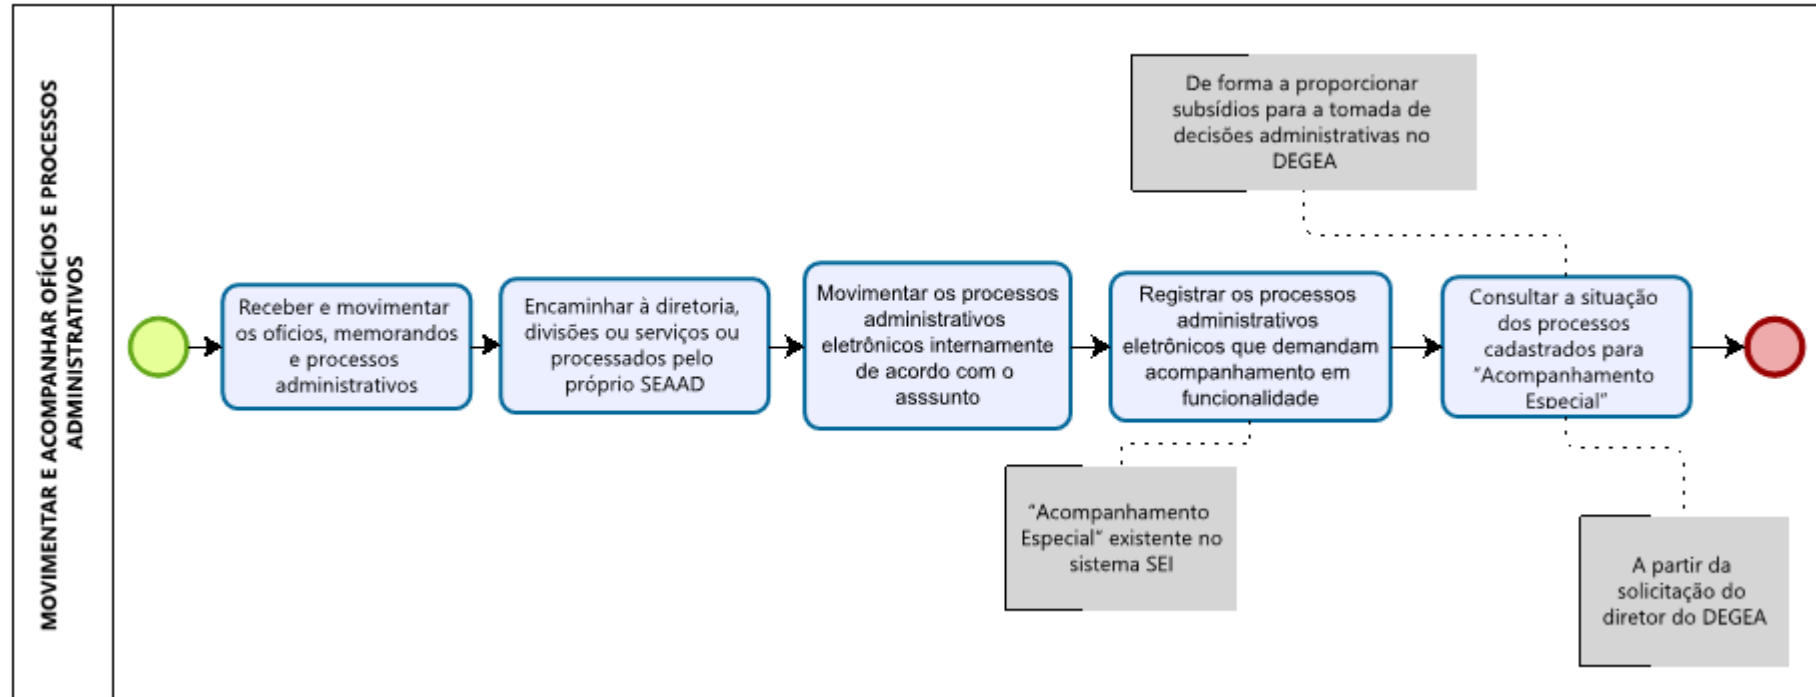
MOVIMENTAR E ACOMPANHAR OFÍCIOS E PROCESSOS ADMINISTRATIVOS

De forma a proporcionar subsídios para a tomada de decisões administrativas no DEGEA

Receber e movimentar os ofícios, memorandos e processos administrativos

Encaminhar à diretoria, divisões ou serviços ou processados pelo próprio SEAAD

Movimentar os processos administrativos eletrônicos internamente de acordo com o asssunto

Registrar os processos administrativos eletrônicos que demandam acompanhamento em funcionalidade

Consultar a situação dos processos cadastrados para "Acompanhamento Especial"

"Acompanhamento Especial" existente no sistema SEI

A partir da solicitação do diretor do DEGEA